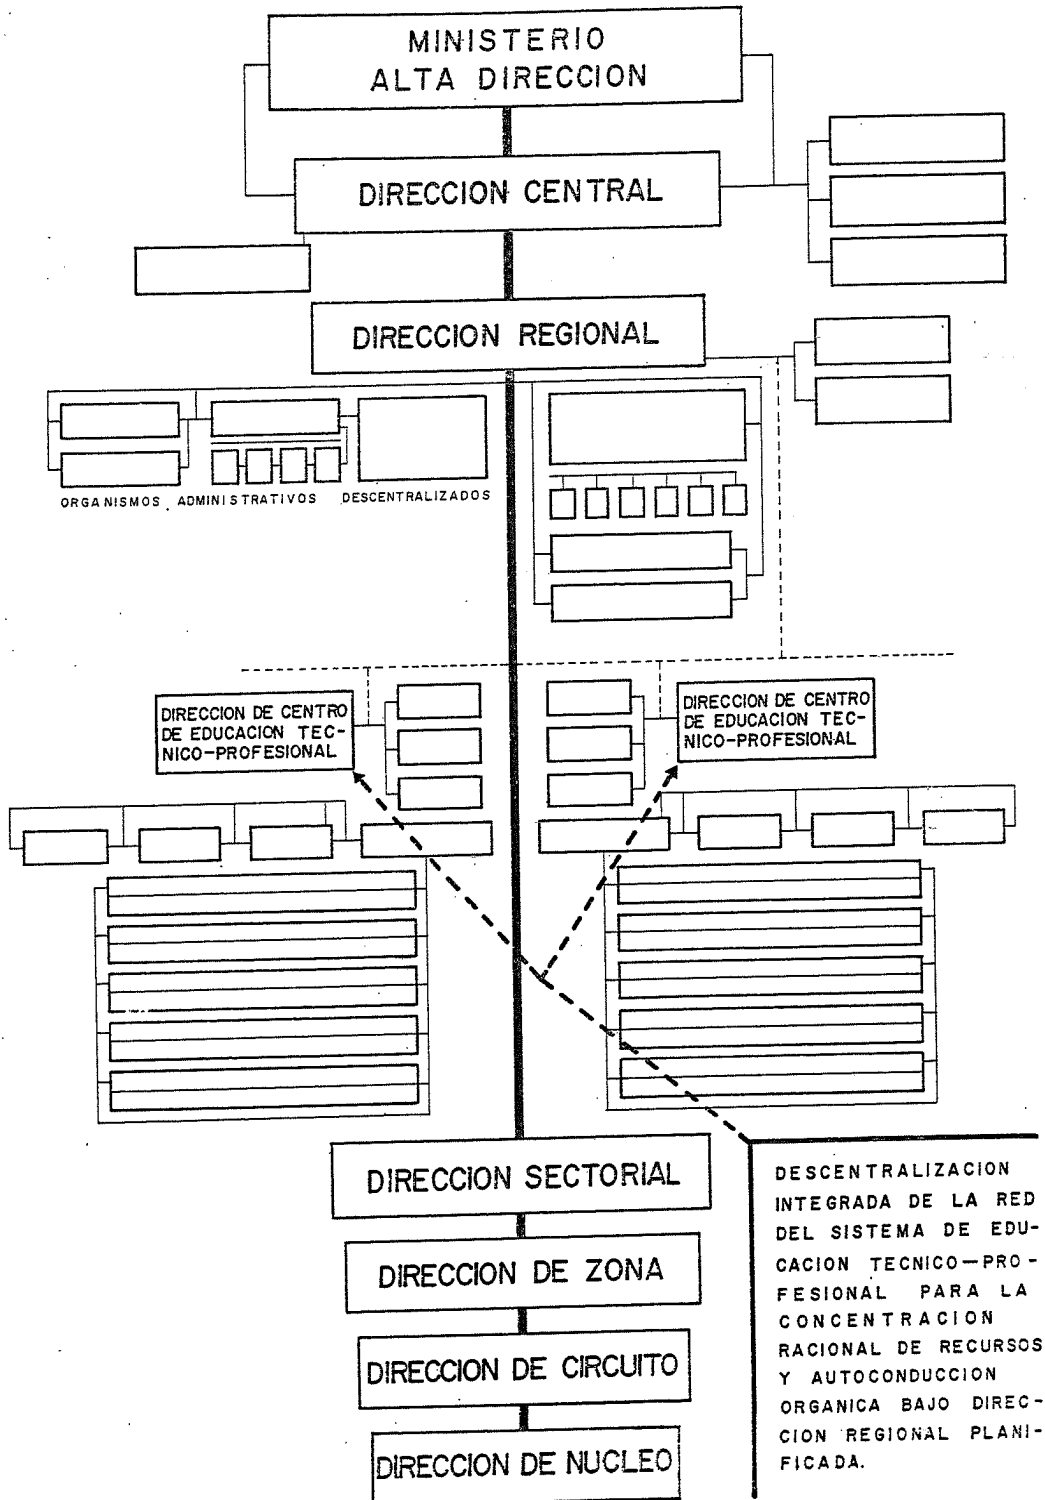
MINISTERIO
ALTA DIRECCION

DIRECCION CENTRAL

DIRECCION REGIONAL

ORGANISMOS ADMINISTRATIVOS DESCENTRALIZADOS

DIRECCION DE CENTRO DE EDUCACION TECNICO-PROFESIONAL

DIRECCION DE CENTRO DE EDUCACION TECNICO-PROFESIONAL

DIRECCION SECTORIAL

DIRECCION DE ZONA

DIRECCION DE CIRCUITO

DIRECCION DE NUCLEO

DESCENTRALIZACION INTEGRADA DE LA RED DEL SISTEMA DE EDUCACION TECNICO—PROFESIONAL PARA LA CONCENTRACION RACIONAL DE RECURSOS Y AUTOCONDUCCION ORGANICA BAJO DIRECCION REGIONAL PLANIFICADA.